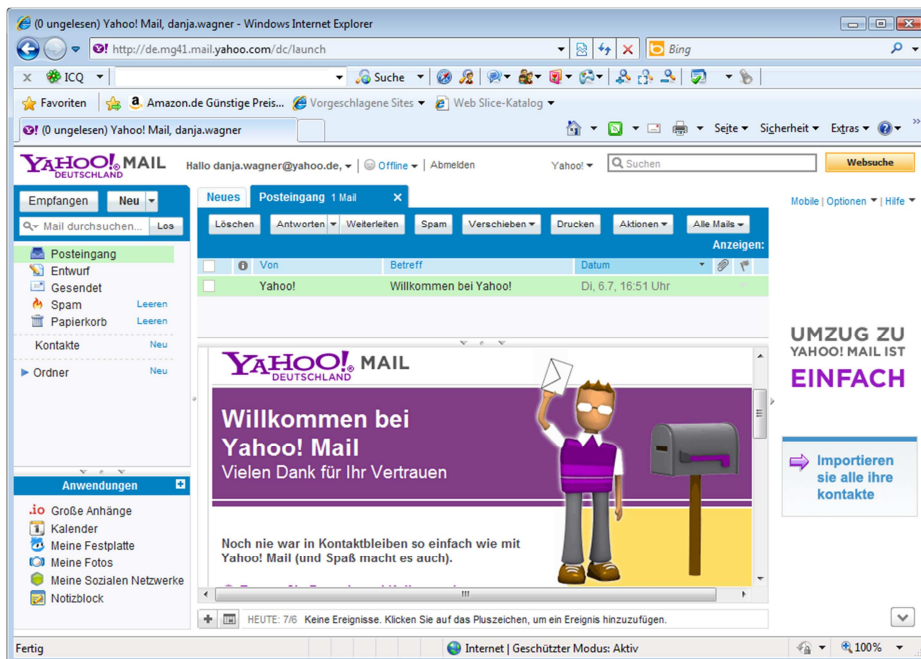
(0 ungelesen) Yahoo! Mail, danja.wagner - Windows Internet Explorer

http://de.mg41.mail.yahoo.com/dc/launch

Bing

ICQ

Suche

Favoriten

Amazon.de Günstige Preis...

Vorgeschlagene Sites

Web Slice-Katalog

(0 ungelesen) Yahoo! Mail, danja.wagner

Seite Sicherheit Extras

YAHOO! MAIL DEUTSCHLAND

Hallo danja.wagner@yahoo.de, Offline Abmelden

Yahoo!

Suchen

Websuche

Empfangen

Neu

Mail durchsuchen...

Los

Posteingang

Entwurf

Gesendet

Spam Leeren

Papierkorb Leeren

Kontakte Neu

Ordner Neu

Anwendungen

Große Anhänge

Kalender

Meine Festplatte

Meine Fotos

Meine Sozialen Netzwerke

Notizblock

Neues

Posteingang 1 Mail

Löschen Antworten Weiterleiten Spam Verschieben Drucken Aktionen Alle Mails

Anzeigen:

| | | Von | Betreff | Datum |
|---|---|---|---|---|
| | | Yahoo! | Willkommen bei Yahoo! | Di, 6.7, 16:51 Uhr |

Mobile | Optionen | Hilfe

YAHOO! MAIL DEUTSCHLAND

Willkommen bei Yahoo! Mail

Vielen Dank für Ihr Vertrauen

Noch nie war in Kontaktbleiben so einfach wie mit Yahoo! Mail (und Spaß macht es auch).

UMZUG ZU YAHOO! MAIL IST EINFACH

Importieren sie alle ihre kontakte

HEUTE: 7/6 Keine Ereignisse. Klicken Sie auf das Pluszeichen, um ein Ereignis hinzuzufügen.

Fertig

Internet | Geschützter Modus: Aktiv

100%